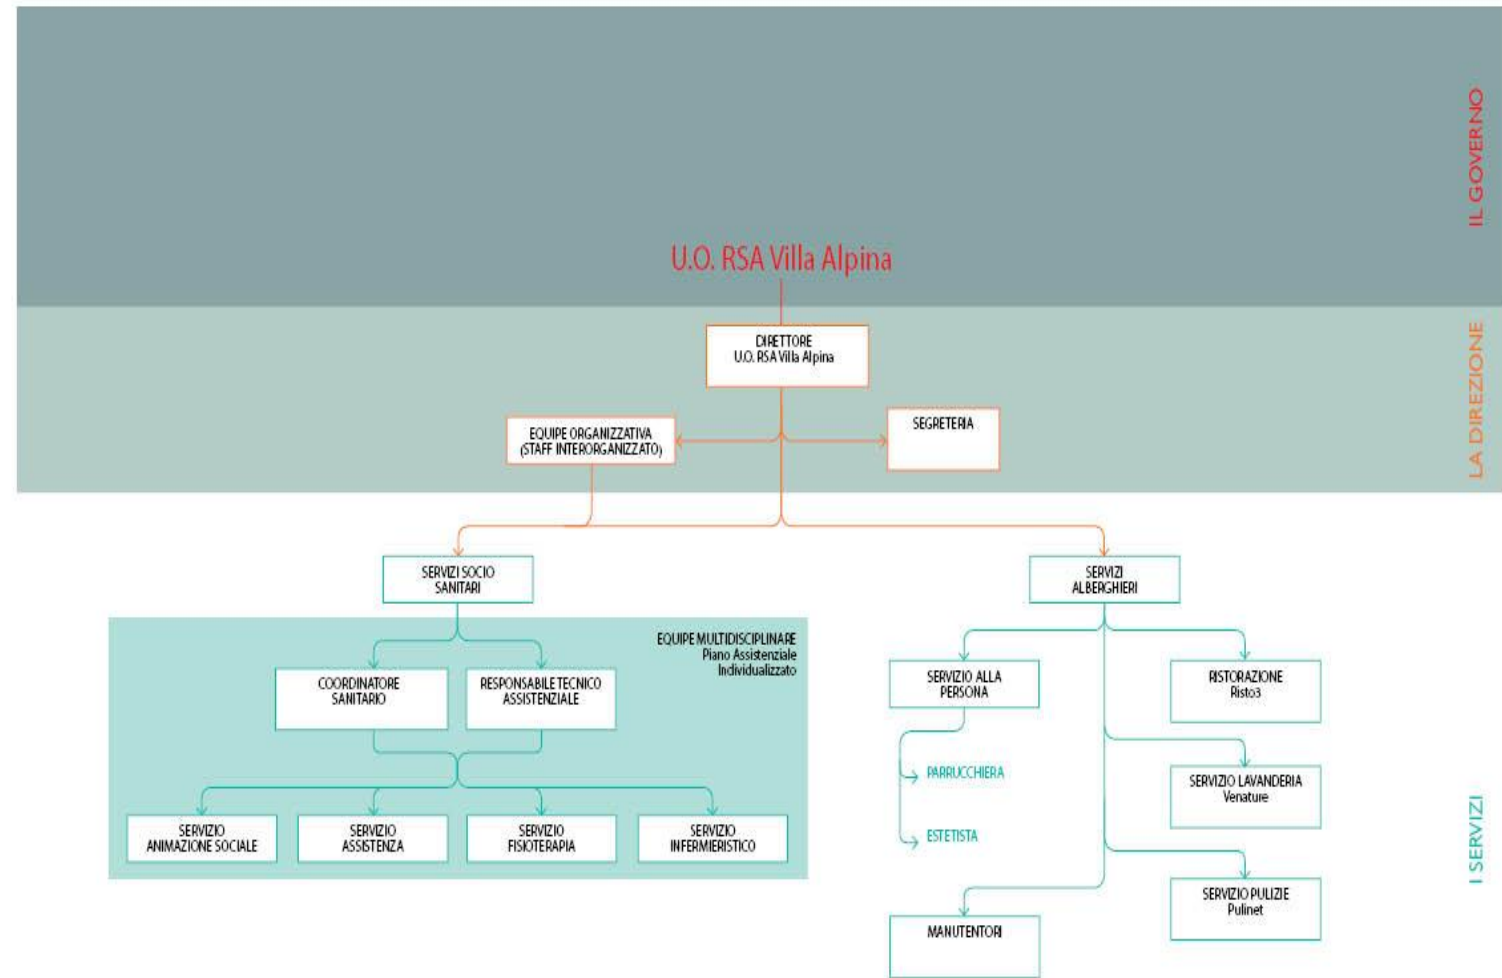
IL GOVERNO

U.O. RSA Villa Alpina

LA DIREZIONE

DIRETTORE
U.O. RSA Villa Alpina

EQUIPE ORGANIZZATIVA
(STAFF INTERORGANIZZATO)

SEGRETERIA

SERVIZI SOCIO SANITARI

SERVIZI ALBERGHIERI

EQUIPE MULTIDISCIPLINARE
Piano Assistenziale Individualizzato

COORDINATORE SANITARIO

RESPONSABILE TECNICO ASSISTENZIALE

SERVIZIO ANIMAZIONE SOCIALE

SERVIZIO ASSISTENZA

SERVIZIO FISIOTERAPIA

SERVIZIO INFERMIERISTICO

SERVIZIO ALLA PERSONA

PARRUCCHIERA

ESTETISTA

MANUTENTORI

RISTORAZIONE
Risto3

SERVIZIO LAVANDERIA
Venature

SERVIZIO PULIZIE
Pulinet

I SERVIZI